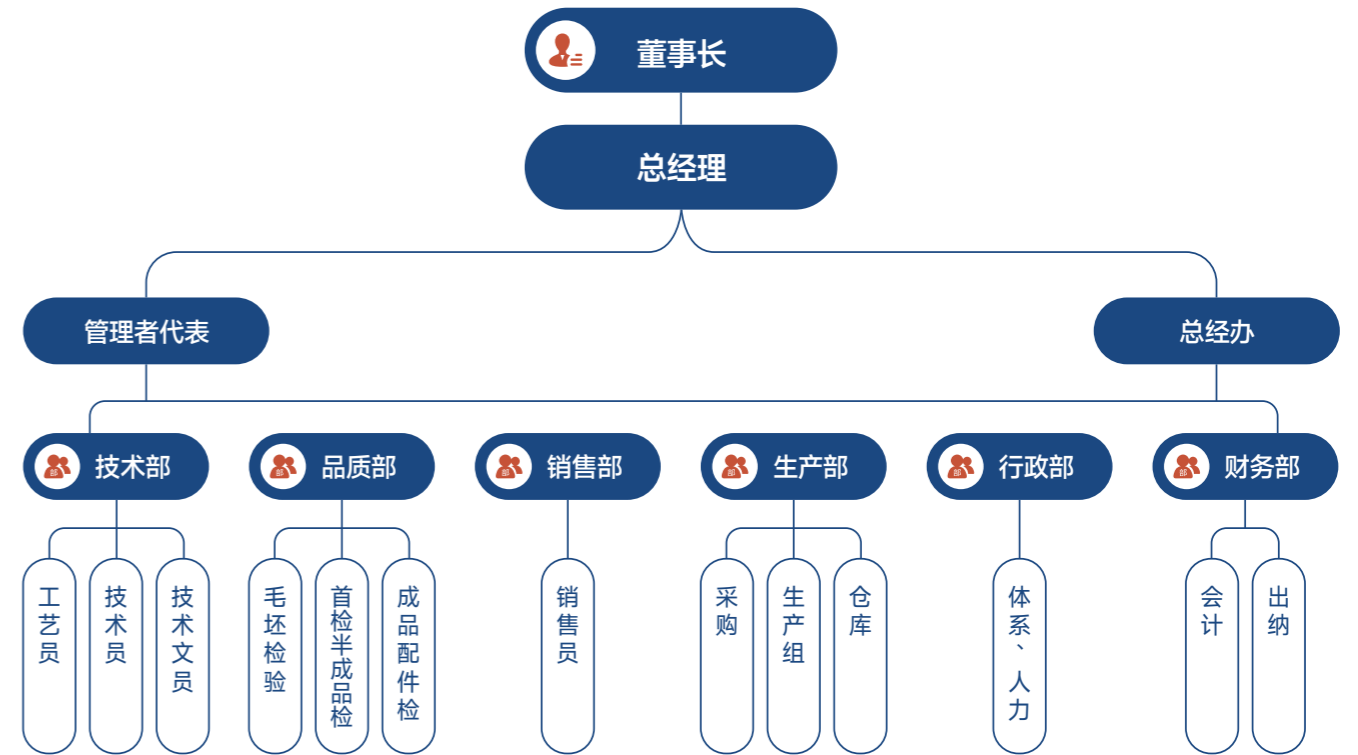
董事长

总经理

管理者代表

总经办

部 技术部

部 品质部

部 销售部

部 生产部

部 行政部

部 财务部

工艺员

技术员

技术文员

毛坯检验

首检半成品检

成品配件检

销售员

采购

生产组

仓库

体系、人力

会计

出纳